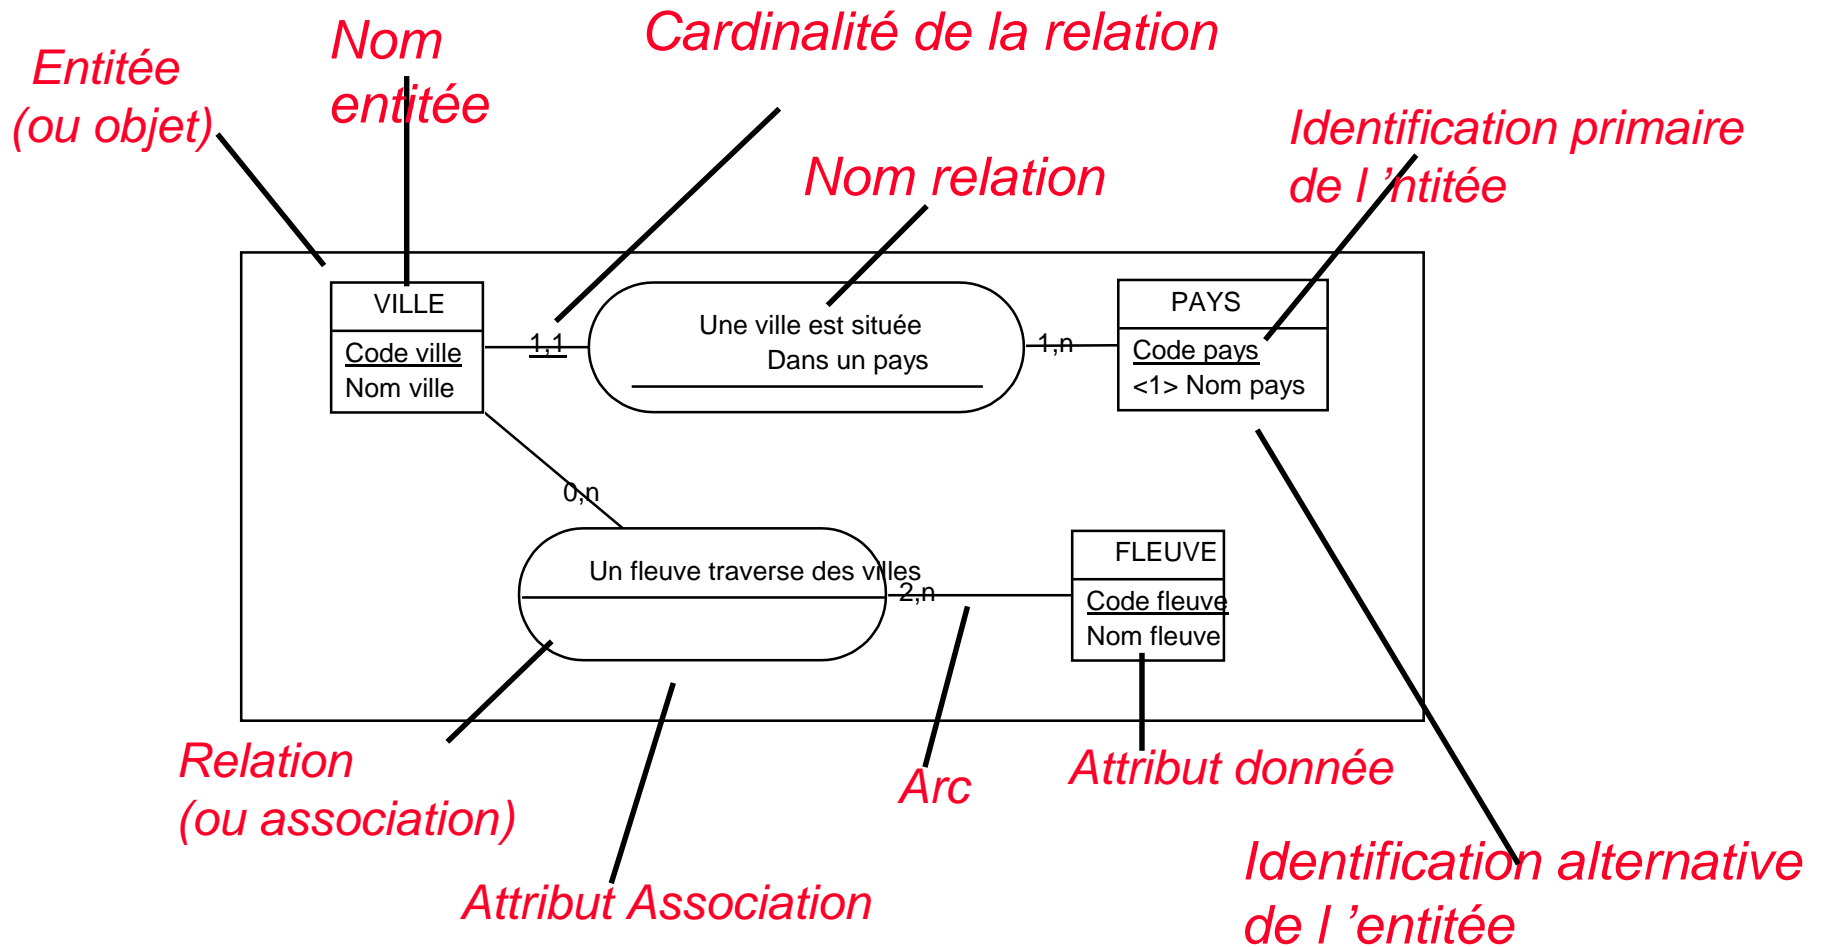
Entitée (ou objet)

Nom entitée

Cardinalité de la relation

Nom relation

Identification primaire de l 'ntitée

VILLE
Code ville
Nom ville

1,1

Une ville est située Dans un pays

1,n

PAYS
Code pays
<1> Nom pays

0,n

Un fleuve traverse des villes

2,n

FLEUVE
Code fleuve
Nom fleuve

Relation (ou association)

Arc

Attribut donnée

Attribut Association

Identification alternative de l 'entitée